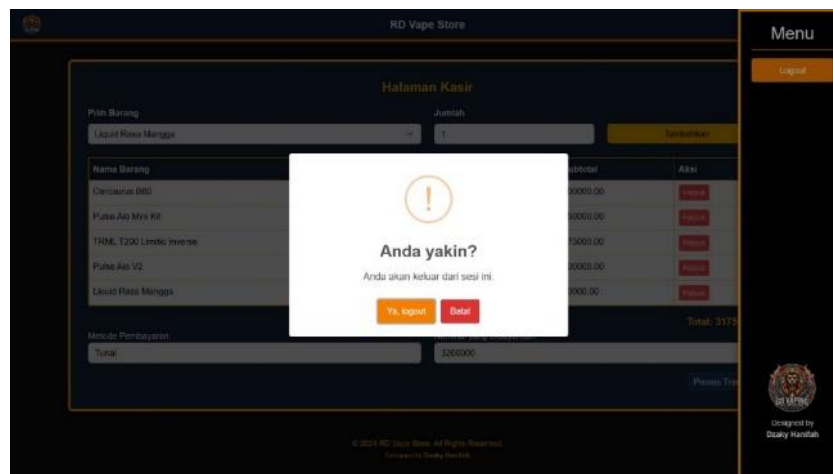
RD Vape Store

Menu

Logout

Halaman Kasir

Pilih Barang

Liquid Rasa Mangga

Jumlah

1

Tambahkan

| Nama Barang | | Subtotal | Aksi |
|---|---|---|---|
| Centaurus B60 | | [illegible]0000.00 | Hapus |
| Pulse Aio Mini Kit | | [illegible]0000.00 | Hapus |
| TRML T200 Limitic Inverse | | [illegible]5000.00 | Hapus |
| Pulse Aio V2 | | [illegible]0000.00 | Hapus |
| Liquid Rasa Mangga | | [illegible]000.00 | Hapus |

Total: 317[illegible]

Metode Pembayaran

Tunai

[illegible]

3200000

Proses Tr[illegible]

!

Anda yakin?

Anda akan keluar dari sesi ini.

Ya, logout

Batal

© 2024 RD Vape Store. All Rights Reserved.

Designed by Dzaky Hanifah

RD VAPING

Designed by Dzaky Hanifah